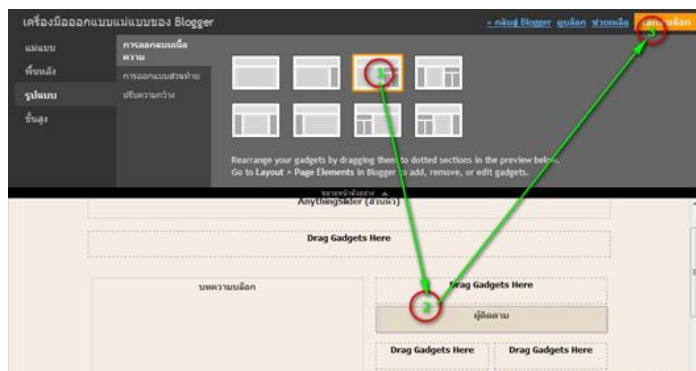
เครื่องมือออกแบบแม่แบบของ Blogger

« กลับสู่ Blogger ดูบล็อก ช่วยเหลือ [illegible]

แม่แบบ
พื้นหลัง
รูปแบบ
ขั้นสูง

การออกแบบเนื้อความ
การออกแบบส่วนท้าย
ปรับความกว้าง

Rearrange your gadgets by dragging them to dotted sections in the preview below.
Go to Layout > Page Elements in Blogger to add, remove, or edit gadgets.

ขยายหน้าตัวอย่าง

AnythingSlider (ส่วนหัว)

Drag Gadgets Here

บทความบล็อก

Drag Gadgets Here

ผู้ติดตาม

Drag Gadgets Here

Drag Gadgets Here